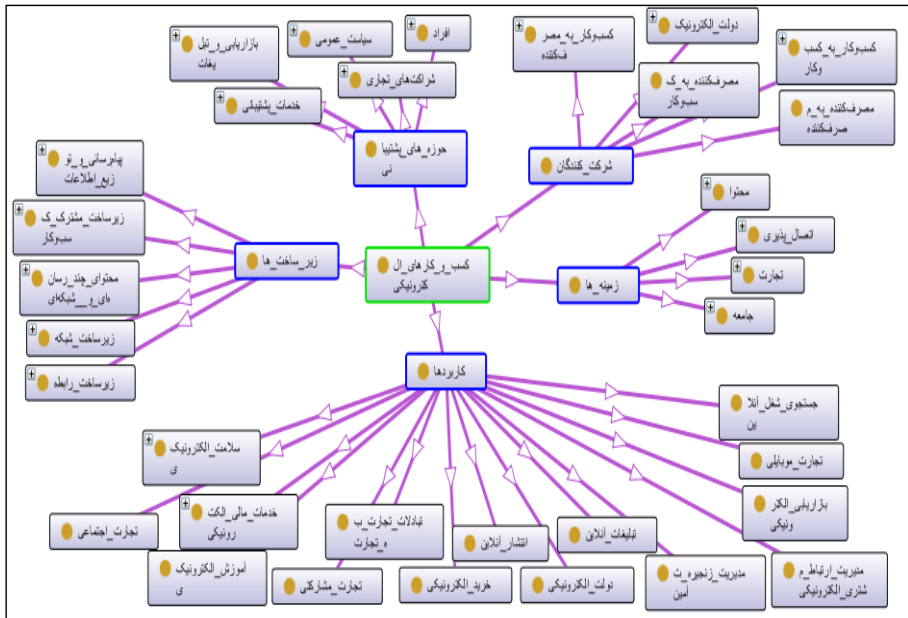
کسب_و_کارهای_الکترونیکی

حوزه_های_پشتیبانی
بازاریابی_و_تبلیغات
سیاست_عمومی
افراد
شراکت‌های_تجاری
خدمات_پشتیبانی

شرکت_کنندگان
کسب‌وکار_به_مصرف‌کننده
دولت_الکترونیک
کسب‌وکار_به_کسب‌وکار
مصرف‌کننده_به_کسب‌وکار
مصرف‌کننده_به_مصرف‌کننده

زیر_ساخت_ها
پیام‌رسانی_و_توزیع_اطلاعات
زیرساخت_مشترک_کسب‌وکار
محتوای_چندرسانه‌ای_و_شبکه‌ای
زیرساخت_شبکه
زیرساخت_رابطه

زمینه_ها
محتوا
اتصال_پذیری
تجارت
جامعه

کاربردها
جستجوی_شغل_آنلاین
تجارت_موبایلی
بازاریابی_الکترونیکی
مدیریت_ارتباط_مشتری_الکترونیکی
مدیریت_زنجیره_تامین
تبلیغات_آنلاین
دولت_الکترونیکی
انتشار_آنلاین
خرید_الکترونیکی
مبادلات_تجارت_به_تجارت
تجارت_مشارکتی
خدمات_مالی_الکترونیکی
آموزش_الکترونیکی
تجارت_اجتماعی
سلامت_الکترونیکی